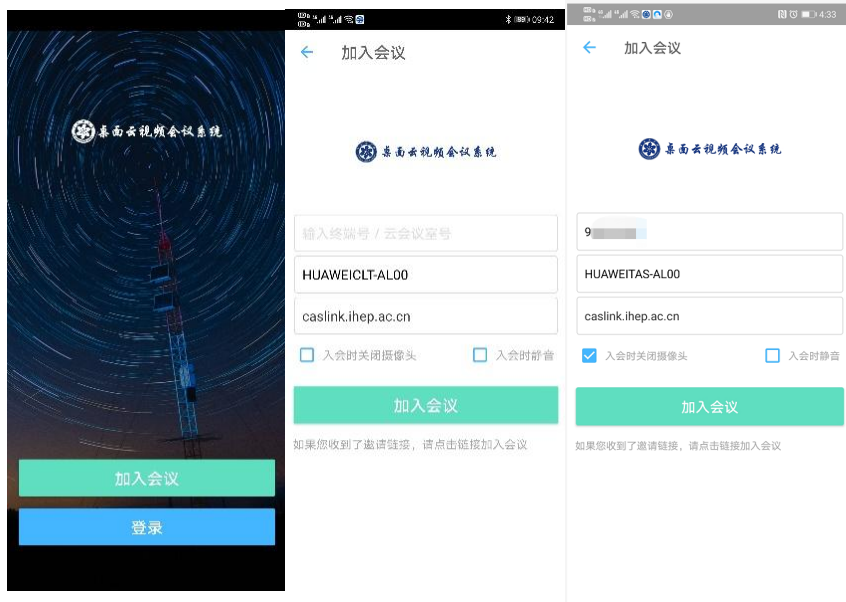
桌面云视频会议系统

加入会议

登录

09:42

← 加入会议

桌面云视频会议系统

输入终端号 / 云会议室号

HUAWEICLT-AL00

caslink.ihep.ac.cn

入会时关闭摄像头

入会时静音

加入会议

如果您收到了邀请链接，请点击链接加入会议

4:33

← 加入会议

桌面云视频会议系统

9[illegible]

HUAWEITAS-AL00

caslink.ihep.ac.cn

入会时关闭摄像头

入会时静音

加入会议

如果您收到了邀请链接，请点击链接加入会议